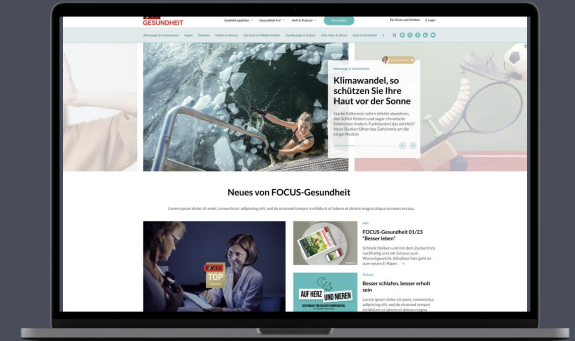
GESUNDHEIT

Empfehlungen · Gesundheit A-Z · Heft & Podcast

Für Ärzte und Kliniken · Login

Klimawandel, so schützen Sie Ihre Haut vor der Sonne

Neues von FOCUS-Gesundheit

Lorem ipsum dolor sit amet, consectetur adipiscing elit, sed do eiusmod tempor incididunt ut labore et dolore magna aliqua nostrea exercas.

FOCUS-Gesundheit 01/23 "Besser leben"

TOP

AUF HERZ UND NIEREN

Besser schlafen, besser erholt sein

Lorem ipsum dolor sit amet, consectetur adipiscing elit, sed do eiusmod tempor incididunt ut labore et dolore magna